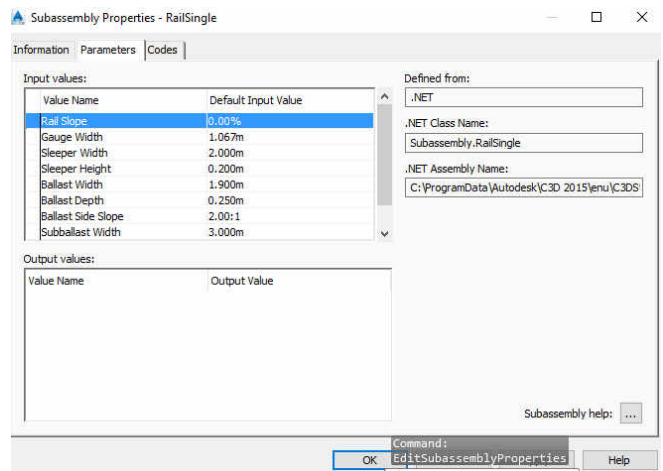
Subassembly Properties - RailSingle

Information | Parameters | Codes

Input values:

| Value Name | Default Input Value |
|---|---|
| Rail Slope | 0.00% |
| Gauge Width | 1.067m |
| Sleeper Width | 2.000m |
| Sleeper Height | 0.200m |
| Ballast Width | 1.900m |
| Ballast Depth | 0.250m |
| Ballast Side Slope | 2.00:1 |
| Subballast Width | 3.000m |

Output values:

| Value Name | Output Value |
|---|---|

Defined from:
.NET

.NET Class Name:
Subassembly.RailSingle

.NET Assembly Name:
C:\ProgramData\Autodesk\C3D 2015\enu\C3DS

Subassembly help: ...

Command:
EditSubassemblyProperties

OK

Help